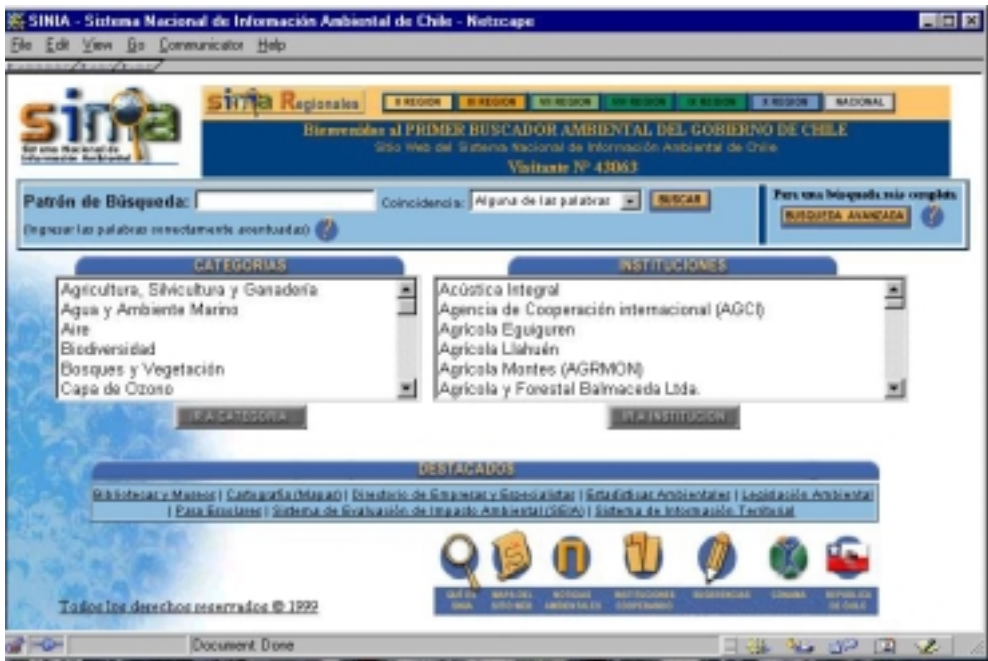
SINIA - Sistema Nacional de Información Ambiental de Chile - Netscape

File Edit View Go Communicator Help

sinia Sistema Nacional de Información Ambiental

sinia Regionales | II REGION | III REGION | VII REGION | VIII REGION | IX REGION | X REGION | NACIONAL

Bienvenidos al PRIMER BUSCADOR AMBIENTAL DEL GOBIERNO DE CHILE
Sitio Web del Sistema Nacional de Información Ambiental de Chile
Visitante Nº 43063

Patrón de Búsqueda: Coincidencia: Alguna de las palabras BUSCAR
(Ingresar las palabras correctamente acentuadas)

Para una búsqueda más completa
BUSQUEDA AVANZADA

CATEGORIAS
Agricultura, Silvicultura y Ganadería
Agua y Ambiente Marino
Aire
Biodiversidad
Bosques y Vegetación
Capa de Ozono
IR A CATEGORIA

INSTITUCIONES
Acústica Integral
Agencia de Cooperación internacional (AGCI)
Agrícola Eguiguren
Agrícola Llahuén
Agrícola Montes (AGRMON)
Agrícola y Forestal Balmaceda Ltda.
IR A INSTITUCION

DESTACADOS
Bibliotecas y Museos | Cartografía (Mapas) | Directorio de Empresas y Especialistas | Estadísticas Ambientales | Legislación Ambiental | Para Escolares | Sistema de Evaluación de Impacto Ambiental (SEIA) | Sistema de Información Territorial

QUE ES SINIA | MAPA DEL SITIO WEB | NOTICIAS AMBIENTALES | INSTITUCIONES COOPERANDO | SUGERENCIAS | CONAMA | REPUBLICA DE CHILE

Todos los derechos reservados © 1999

Document: Done